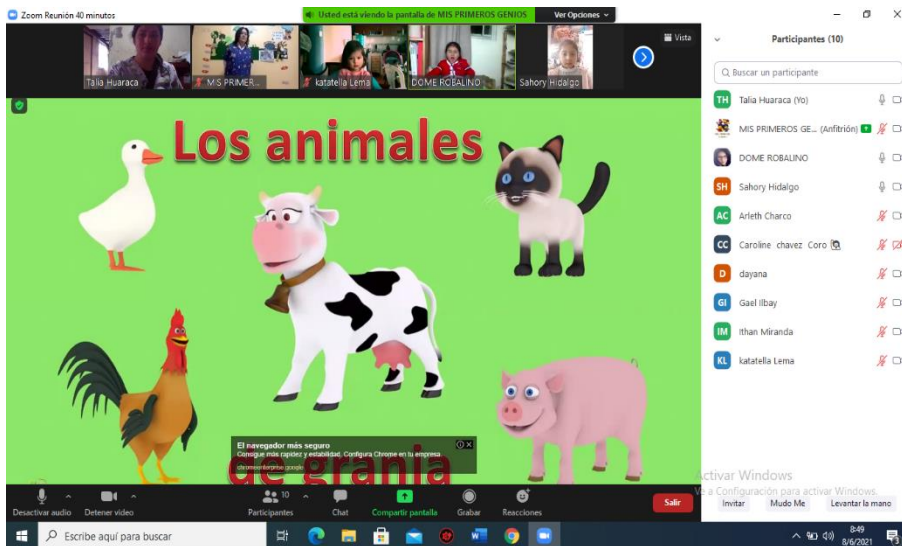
Zoom Reunión 40 minutos

Usted está viendo la pantalla de MIS PRIMEROS GENIOS Ver Opciones

Vista

Talia Huaraca
MIS PRIMER...
katatella Lema
DOME ROBALINO
Sahory Hidalgo

Los animales

de granja

El navegador más seguro
Consigue más rapidez y estabilidad. Configura Chrome en tu empresa
chromeenterprise.google

Participantes (10)

Buscar un participante

TH Talia Huaraca (Yo)
MIS PRIMEROS GE... (Anfitrión)
DOME ROBALINO
SH Sahory Hidalgo
AC Arleth Charco
CC Caroline chavez Coro
D dayana
GI Gael Ilbay
IM Ithan Miranda
KL katatella Lema

Activar Windows
Ve a Configuración para activar Windows.

Invitar Mudo Me Levantar la mano

Desactivar audio Detener video Participantes 10 Chat Compartir pantalla Grabar Reacciones Salir

Escribe aquí para buscar

8:49
8/6/2021